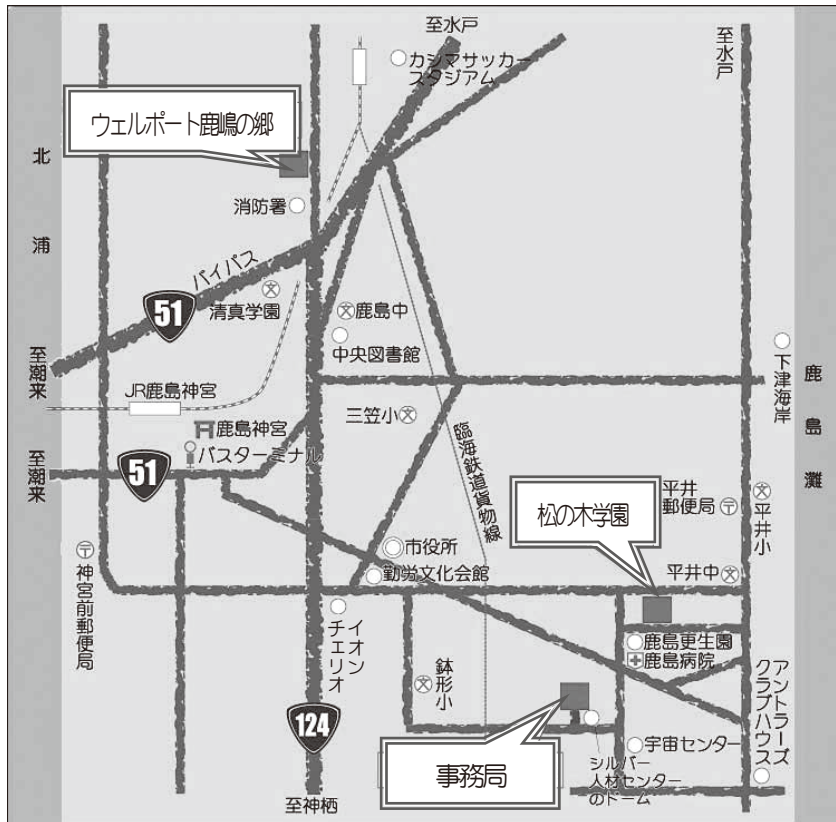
至水戸
カシマサッカースタジアム
至水戸
ウェルポート鹿嶋の郷
北
浦
消防署
バイパス
51
清真学園
鹿島中
中央図書館
至潮来
JR鹿島神宮
下津海岸
鹿
島
灘
三笠小
鹿島神宮
バスターミナル
至潮来
51
臨海鉄道貨物線
平井郵便局
平井小
松の木学園
神宮前郵便局
市役所
勤労文化会館
平井中
イオンチエリオ
鹿島更生園
鹿島病院
アントラーズクラブハウス
鉢形小
124
事務局
宇宙センター
シルバー人材センターのドーム
至神栖